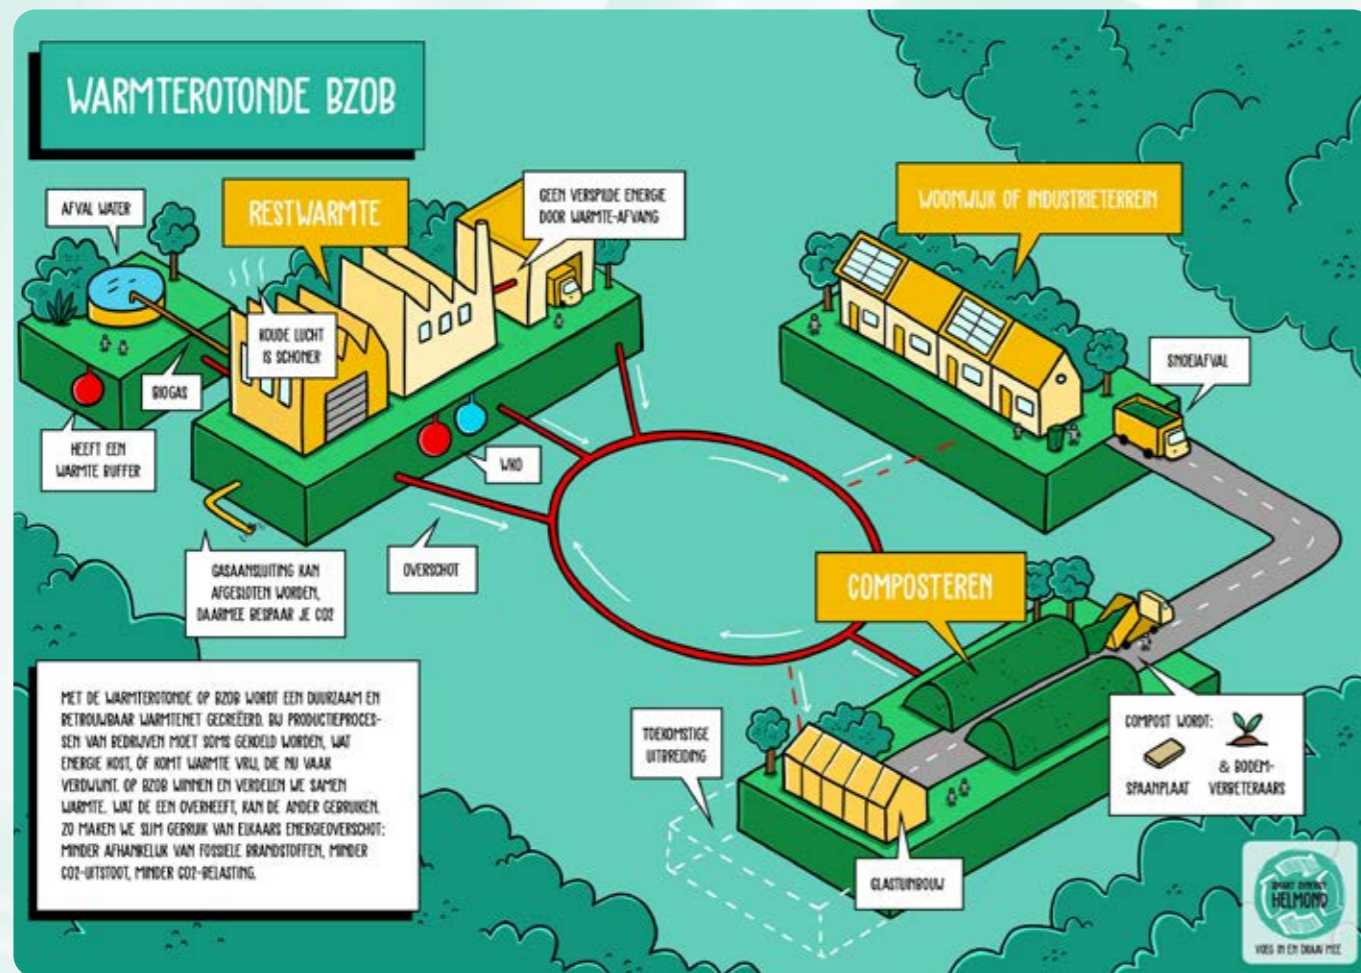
WARMTEROTONDE BZOB

AFVAL WATER

RESTWARMTE

GEEN VERSPILDE ENERGIE DOOR WARMTE-AFVANG

KOUDE LUCHT IS SCHONER

BIOGAS

HEEFT EEN WARMTE BUFFER

WKO

GASAANSLUITING KAN AFGESLOTEN WORDEN, DAARMEE BESPAAR JE CO2

OVERSCHOT

WOONWIJK OF INDUSTRIETERREIN

SNOEIAFVAL

COMPOSTEREN

TOEKOMSTIGE UITBREIDING

COMPOST WORDT:

SPAANPLAAT

& BODEM-VERBETERAARS

GLASTUINBOUW

MET DE WARMTEROTONDE OP BZOB WORDT EEN DUURZAAM EN BETROUWBAAR WARMTENET GECREËERD. BIJ PRODUCTIEPROCESSEN VAN BEDRIJVEN MOET SOMS GEKOELD WORDEN, WAT ENERGIE KOST, ÓF KOMT WARMTE VRIJ, DIE NU VAAK VERDWIJNT. OP BZOB WINNEN EN VERDELEN WE SAMEN WARMTE. WAT DE EEN OVERHEEFT, KAN DE ANDER GEBRUIKEN. ZO MAKEN WE SLIM GEBRUIK VAN ELKAARS ENERGIEOVERSCHOT: MINDER AFHANKELIJK VAN FOSSIELE BRANDSTOFFEN, MINDER CO2-UITSTOOT, MINDER CO2-BELASTING.

SMART ENERGY HELMOND

VOEG IN EN DRAAI MEE